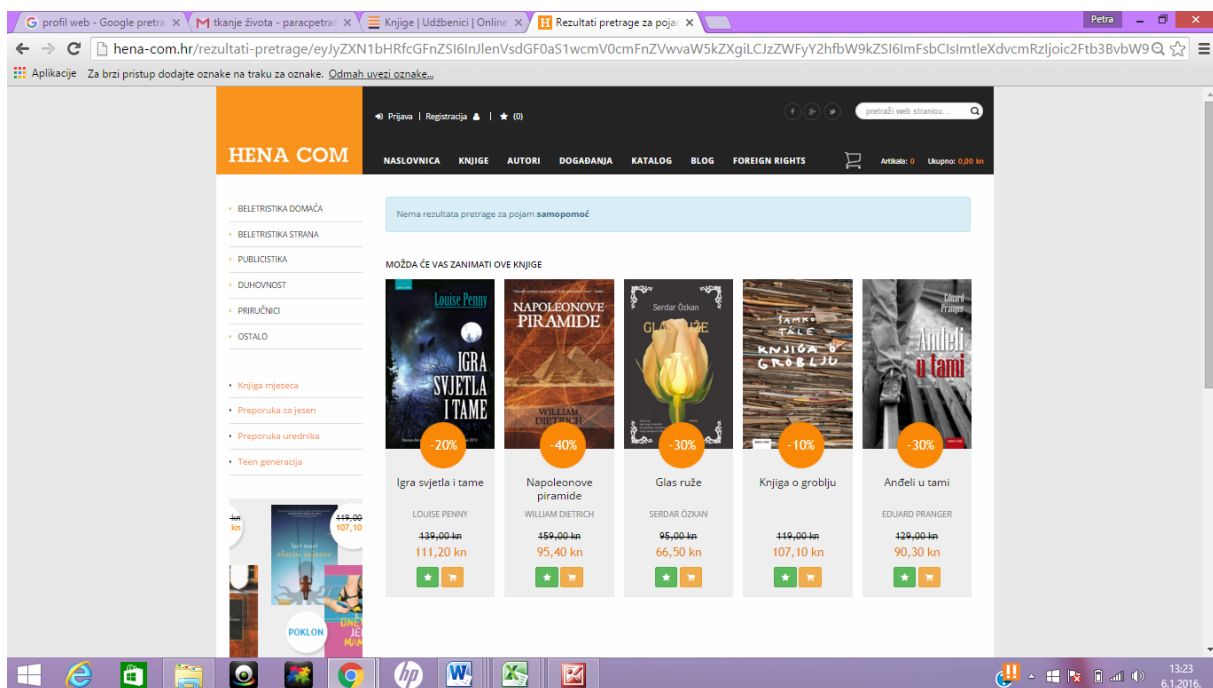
profil web - Google pretra ×
tkanje života - paracpetra ×
Knjige | Udžbenici | Online ×
Rezultati pretrage za poja ×
Petra

hena-com.hr/rezultati-pretrage/eyJyZXN1bHRfcGFnZSI6InJlenVsdGF0aS1wcmV0cmFnZVwvaW5kZXgiLCJzZWFyY2hfbW9kZSI6ImFsbCIsImtleXdvcmRzIjoic2Ftb3BvbW9

Aplikacije Za brzi pristup dodajte oznake na traku za oznake. Odmah uvezi oznake...

Prijava | Registracija | ★ (0)

pretraži web stranicu...

HENA COM

NASLOVNICA KNJIGE AUTORI DOGAĐANJA KATALOG BLOG FOREIGN RIGHTS

Artikala: 0 Ukupno: 0,00 kn

BELETRISTIKA DOMAĆA
BELETRISTIKA STRANA
PUBLICISTIKA
DUHOVNOST
PRIRUČNICI
OSTALO

Knjiga mjeseca
Preporuka za jesen
Preporuka urednika
Teen generacija

Nema rezultata pretrage za pojam samopomoć

MOŽDA ĆE VAS ZANIMATI OVE KNJIGE

Louise Penny
IGRA SVJETLA I TAME
-20%
Igra svjetla i tame
LOUISE PENNY
139,00 kn
111,20 kn

NAPOLEONOVE PIRAMIDE
WILLIAM DIETRICH
-40%
Napoleonove piramide
WILLIAM DIETRICH
159,00 kn
95,40 kn

Serdar Özkan
GLAS RUŽE
-30%
Glas ruže
SERDAR ÖZKAN
95,00 kn
66,50 kn

SAMKO TALE
KNJIGA O GROBLJU
-10%
Knjiga o groblju
119,00 kn
107,10 kn

Eduard Pranger
Anđeli u tami
-30%
Anđeli u tami
EDUARD PRANGER
129,00 kn
90,30 kn

119,00
107,10
POKLON

13:23
6.1.2016.